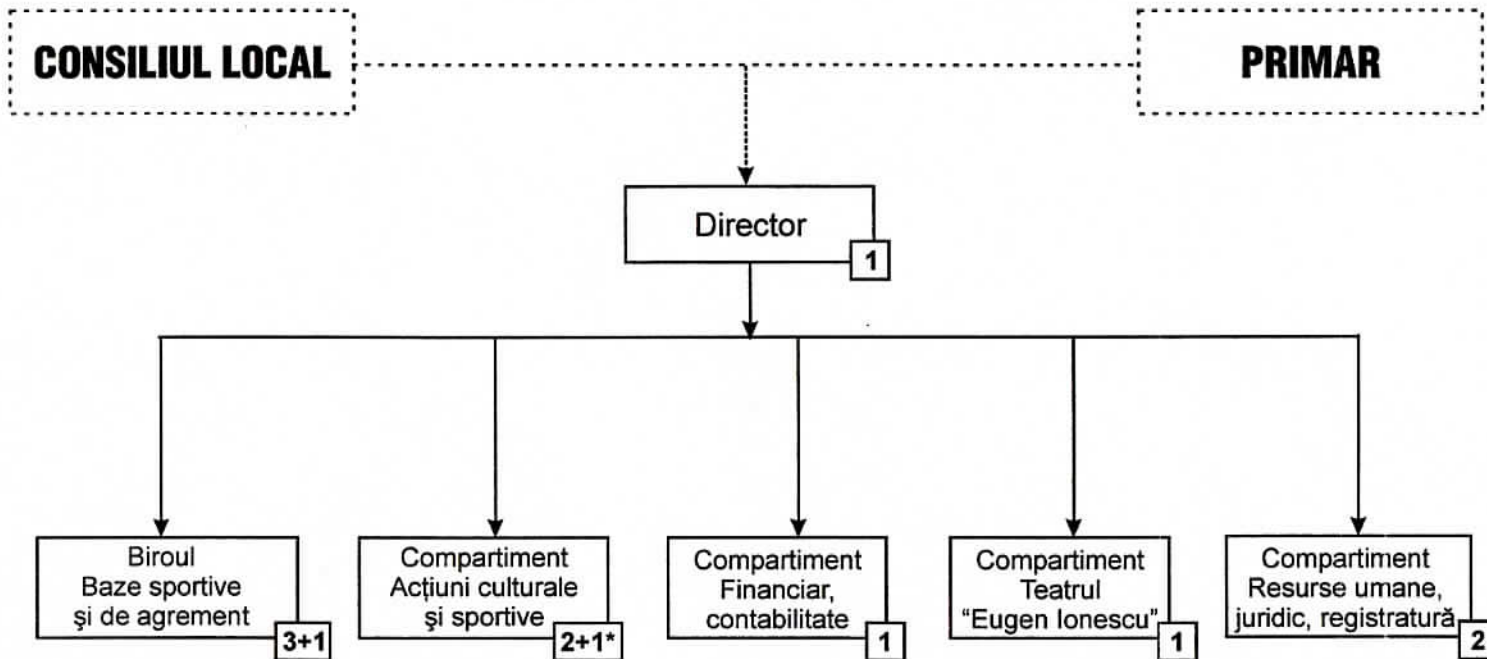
CONSILIUL LOCAL

PRIMAR

Director
1

Biroul
Baze sportive
şi de agrement
3+1

Compartiment
Acţiuni culturale
şi sportive
2+1*

Compartiment
Financiar,
contabilitate
1

Compartiment
Teatrul
"Eugen Ionescu"
1

Compartiment
Resurse umane,
juridic, registratură
2